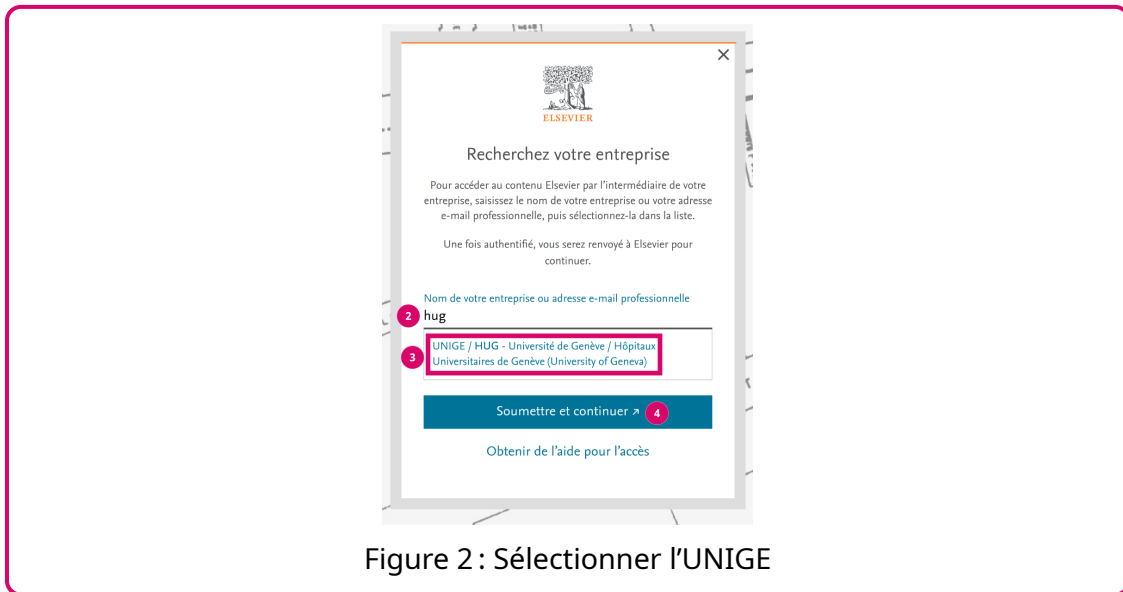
×

ELSEVIER

Recherchez votre entreprise

Pour accéder au contenu Elsevier par l'intermédiaire de votre entreprise, saisissez le nom de votre entreprise ou votre adresse e-mail professionnelle, puis sélectionnez-la dans la liste.

Une fois authentifié, vous serez renvoyé à Elsevier pour continuer.

Nom de votre entreprise ou adresse e-mail professionnelle

2 hug

3 UNIGE / HUG - Université de Genève / Hôpitaux Universitaires de Genève (University of Geneva)

Soumettre et continuer ↗ 4

Obtenir de l'aide pour l'accès

Figure 2 : Sélectionner l'UNIGE